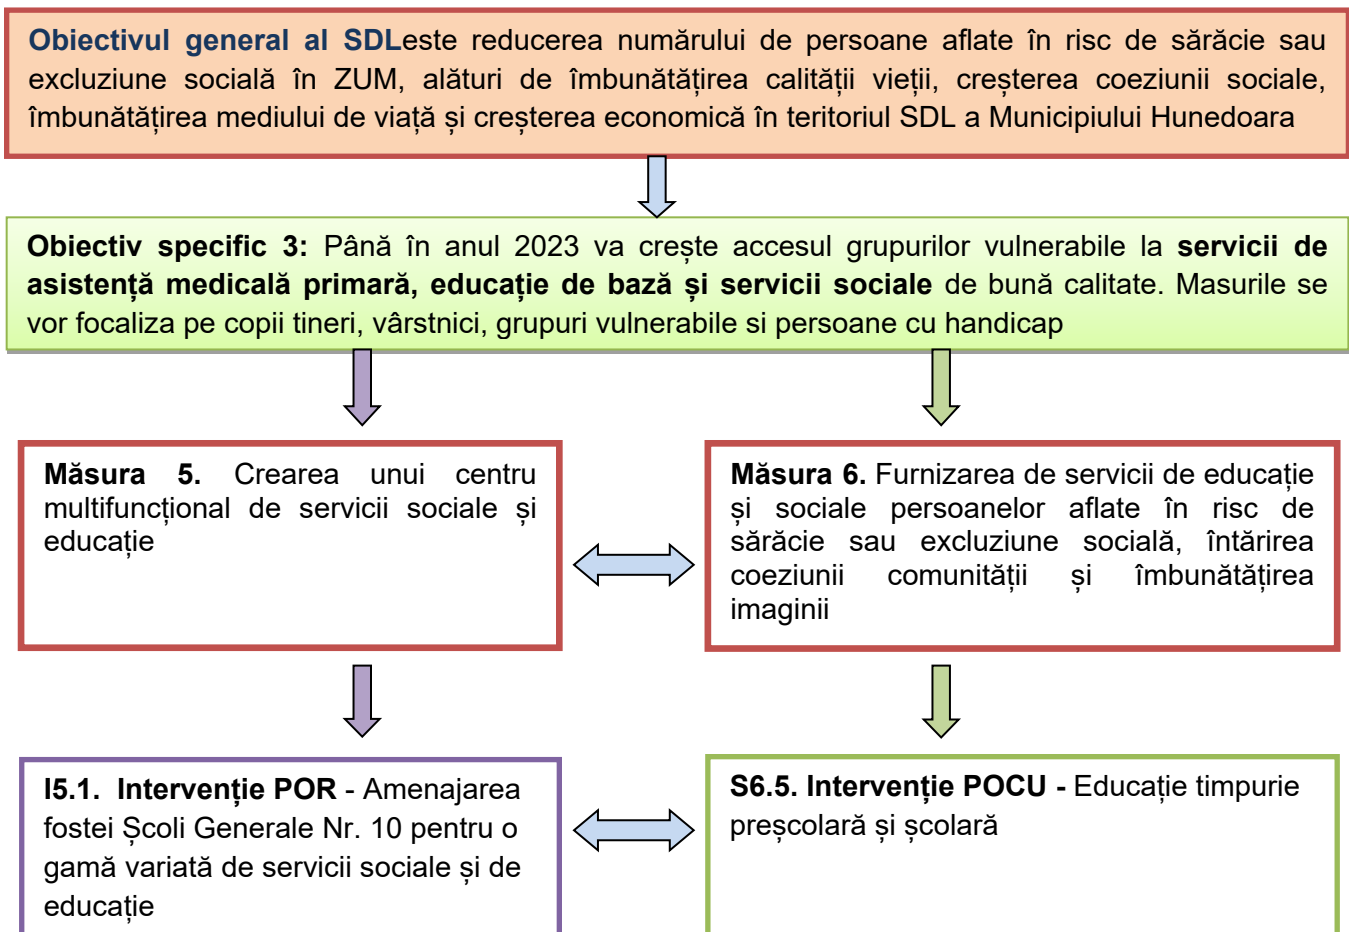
Obiectivul general al SDLeste reducerea numărului de persoane aflate în risc de sărăcie sau excluziune socială în ZUM, alături de îmbunătățirea calității vieții, creșterea coeziunii sociale, îmbunătățirea mediului de viață și creșterea economică în teritoriul SDL a Municipiului Hunedoara

Obiectiv specific 3: Până în anul 2023 va crește accesul grupurilor vulnerabile la servicii de asistență medicală primară, educație de bază și servicii sociale de bună calitate. Masurile se vor focaliza pe copii tineri, vârstnici, grupuri vulnerabile si persoane cu handicap

Măsura 5. Crearea unui centru multifuncțional de servicii sociale și educație

Măsura 6. Furnizarea de servicii de educație și sociale persoanelor aflate în risc de sărăcie sau excluziune socială, întărirea coeziunii comunității și îmbunătățirea imaginii

I5.1. Intervenție POR - Amenajarea fostei Școli Generale Nr. 10 pentru o gamă variată de servicii sociale și de educație

S6.5. Intervenție POCU - Educație timpurie preșcolară și școlară